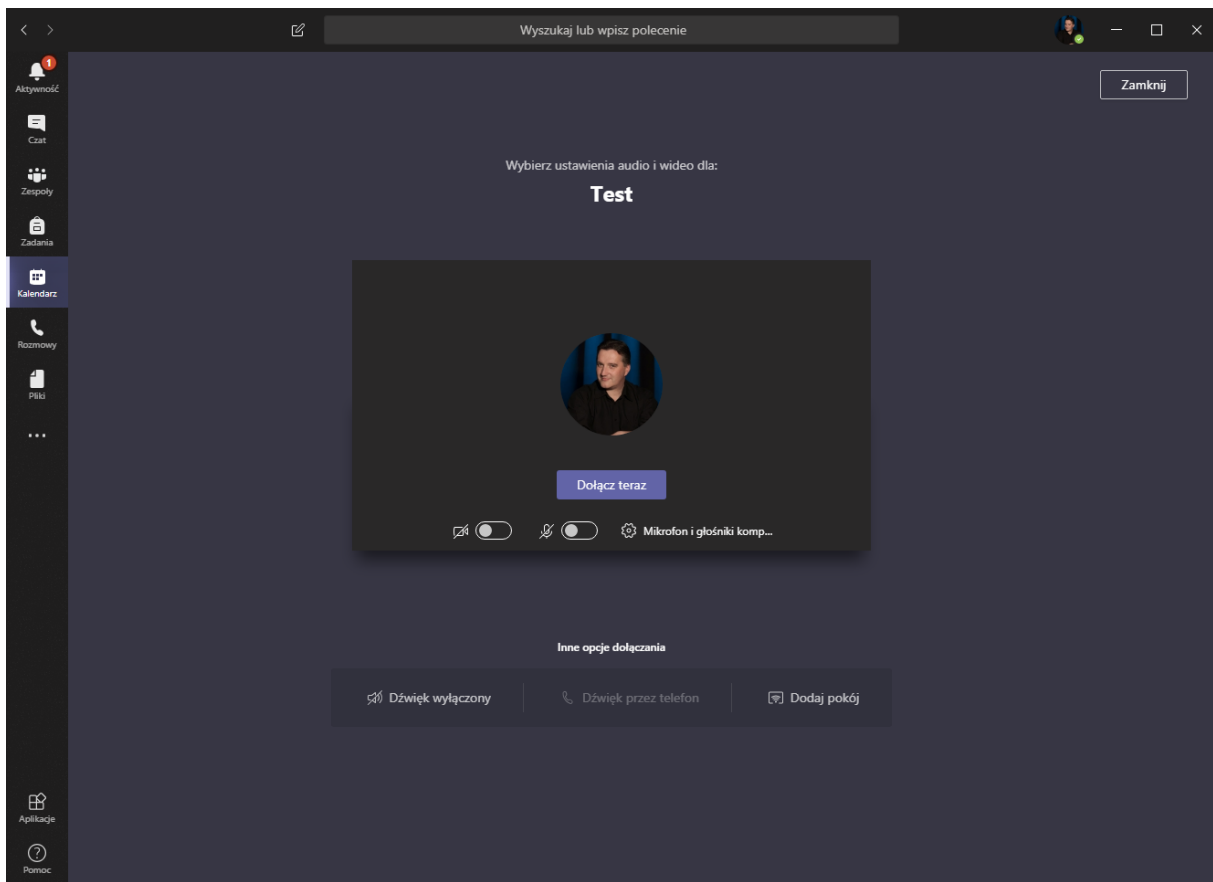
Wyszukaj lub wpisz polecenie

1
Aktywność
Czat
Zespoły
Zadania
Kalendarz
Rozmowy
Pliki
...
Aplikacje
Pomoc

Zamknij

Wybierz ustawienia audio i wideo dla:
Test

Dołącz teraz

Mikrofon i głośniki komp...

Inne opcje dołączania

Dźwięk wyłączony
Dźwięk przez telefon
Dodaj pokój